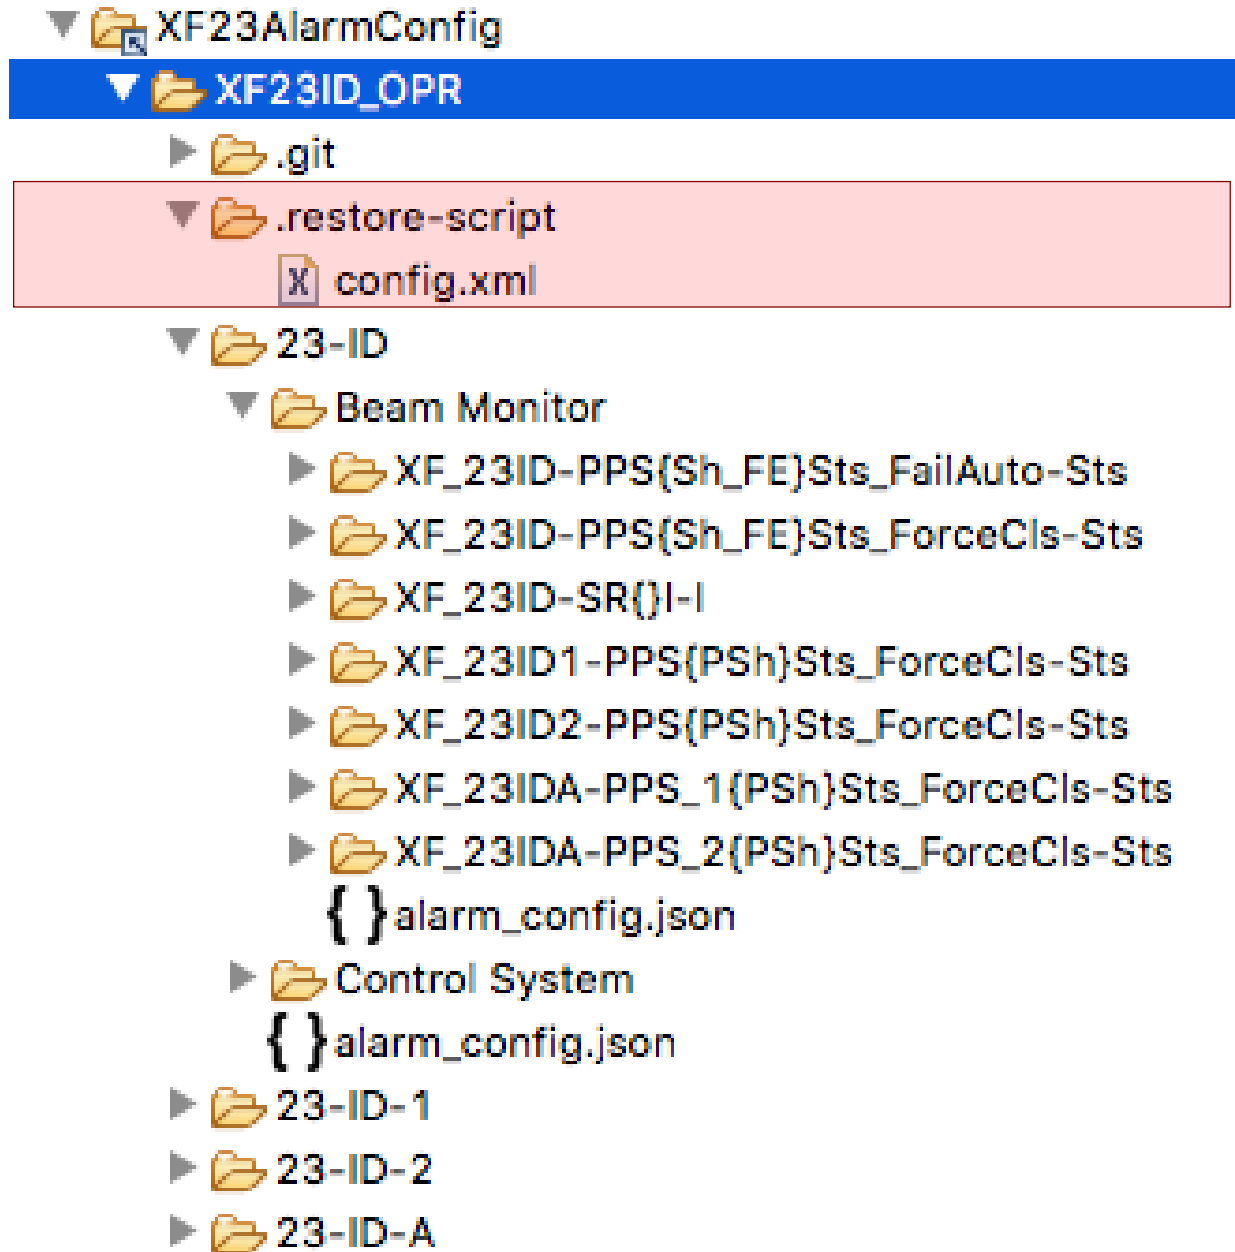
XF23AlarmConfig
XF23ID_OPR
.git
.restore-script
config.xml
23-ID
Beam Monitor
XF_23ID-PPS{Sh_FE}Sts_FailAuto-Sts
XF_23ID-PPS{Sh_FE}Sts_ForceCls-Sts
XF_23ID-SR{}I-I
XF_23ID1-PPS{PSh}Sts_ForceCls-Sts
XF_23ID2-PPS{PSh}Sts_ForceCls-Sts
XF_23IDA-PPS_1{PSh}Sts_ForceCls-Sts
XF_23IDA-PPS_2{PSh}Sts_ForceCls-Sts
alarm_config.json
Control System
alarm_config.json
23-ID-1
23-ID-2
23-ID-A